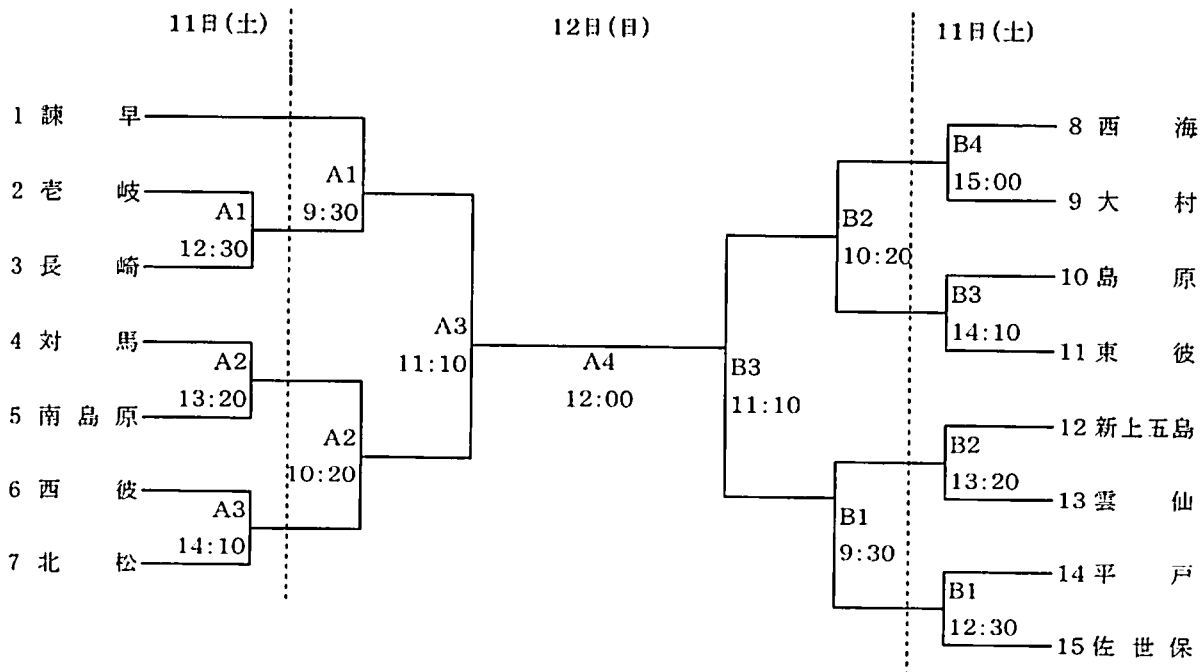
11日(土)

12日(日)

11日(土)

1 諫 早
2 壱 岐
3 長 崎
4 対 馬
5 南 島 原
6 西 彼
7 北 松

A1
12:30

A2
13:20

A3
14:10

A1
9:30

A2
10:20

A3
11:10

A4
12:00

B3
11:10

B2
10:20

B1
9:30

B4
15:00

B3
14:10

B2
13:20

B1
12:30

8 西 海
9 大 村
10 島 原
11 東 彼
12 新上五島
13 雲 仙
14 平 戸
15 佐 世 保